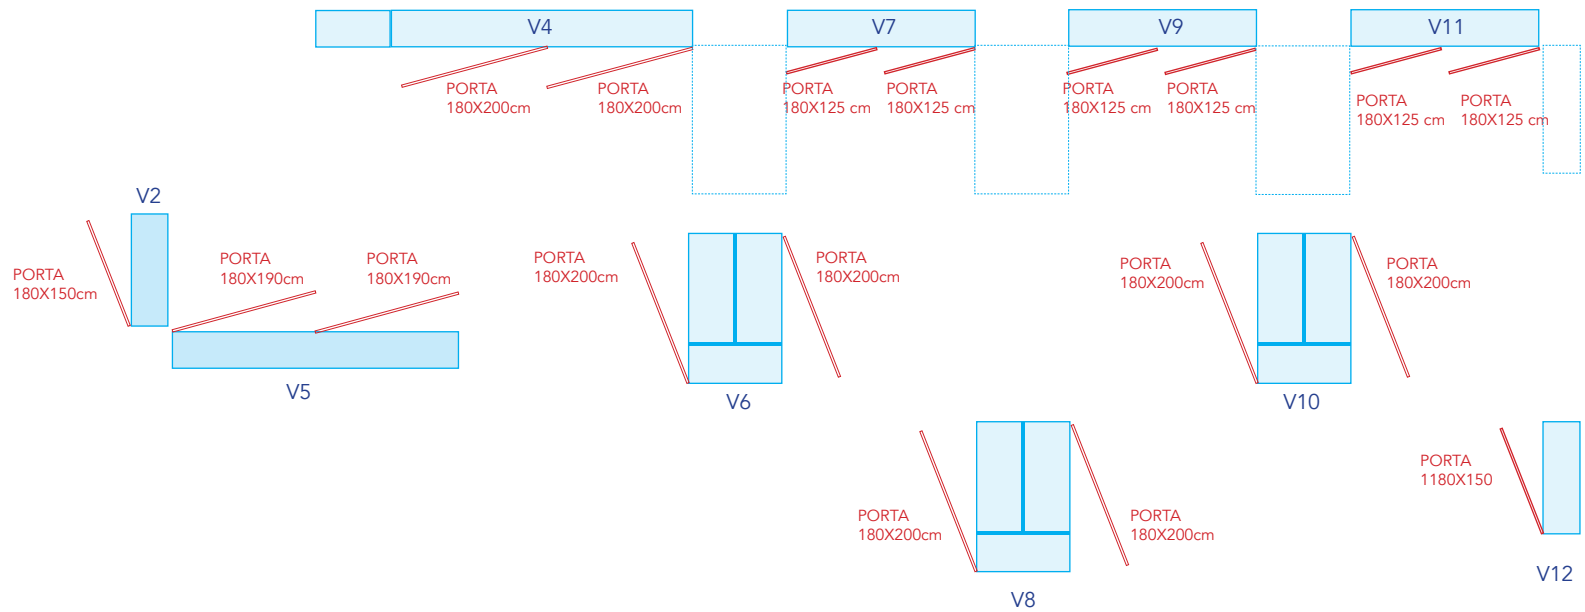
V4

PORTA
180X200cm

PORTA
180X200cm

V7

PORTA
180X125 cm

PORTA
180X125 cm

V9

PORTA
180X125 cm

PORTA
180X125 cm

V11

PORTA
180X125 cm

PORTA
180X125 cm

V2

PORTA
180X150cm

PORTA
180X190cm

PORTA
180X190cm

V5

PORTA
180X200cm

PORTA
180X200cm

V6

PORTA
180X200cm

PORTA
180X200cm

V10

PORTA
180X200cm

PORTA
180X200cm

V8

PORTA
1180X150

V12